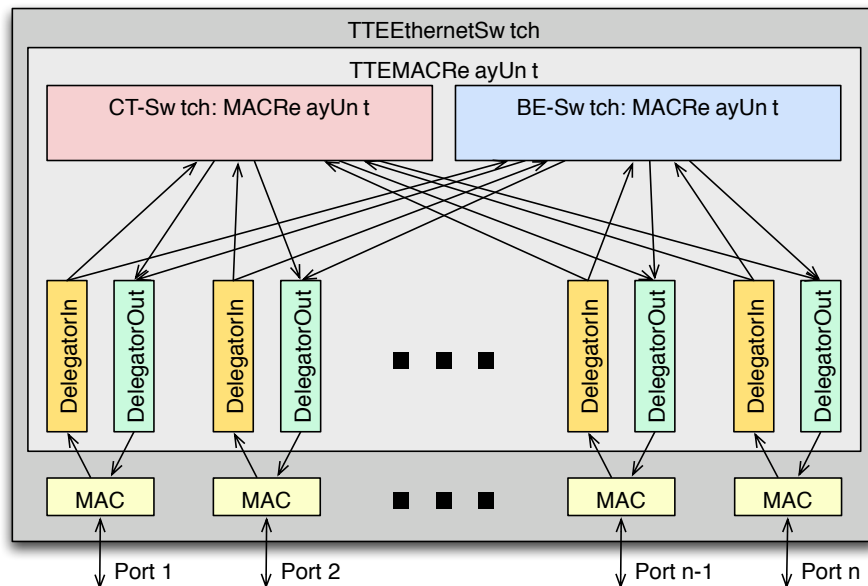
TTEEthernetSw tch

TTEMACRe ayUn t

CT-Sw tch: MACRe ayUn t

BE-Sw tch: MACRe ayUn t

DelegatorIn

DelegatorOut

DelegatorIn

DelegatorOut

DelegatorIn

DelegatorOut

DelegatorIn

DelegatorOut

MAC

MAC

MAC

MAC

Port 1

Port 2

Port n-1

Port n